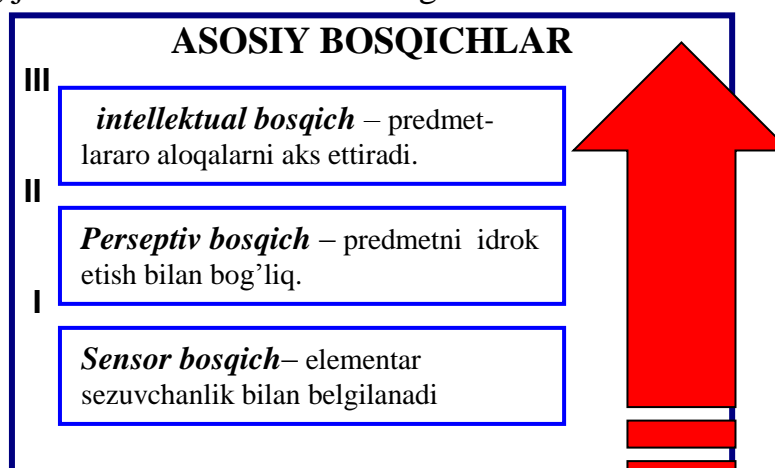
ASOSIY BOSQICHLAR

III

*intellektual bosqich* – predmetlararo aloqalarni aks ettiradi.

II

*Perseptiv bosqich* – predmetni idrok etish bilan bog'liq.

I

*Sensor bosqich*– elementar sezuvchanlik bilan belgilanadi